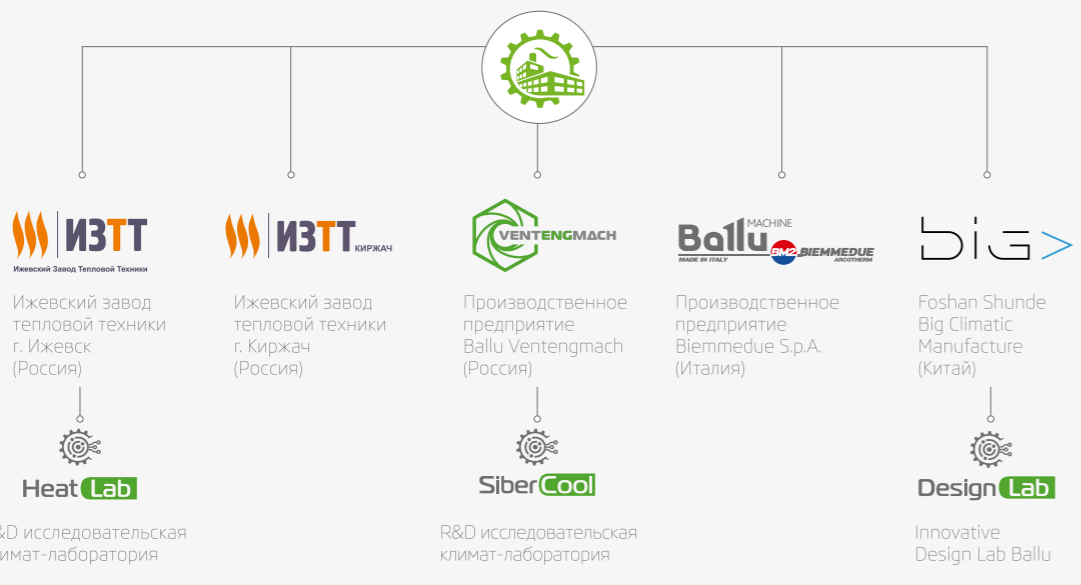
ИЗТТ
Ижевский Завод Тепловой Техники

Ижевский завод тепловой техники г. Ижевск (Россия)

HeatLab

R&D исследовательская климат-лаборатория

ИЗТТ КИРЖАЧ

Ижевский завод тепловой техники г. Киржач (Россия)

VENTENGMACH

Производственное предприятие Ballu Ventengmach (Россия)

SiberCool

R&D исследовательская климат-лаборатория

Ballu MACHINE
MADE IN ITALY
BM2 BIEMMEDUE
ARCOTHERM

Производственное предприятие Biemmedue S.p.A. (Италия)

big>

Foshan Shunde Big Climatic Manufacture (Китай)

DesignLab

Innovative Design Lab Ballu